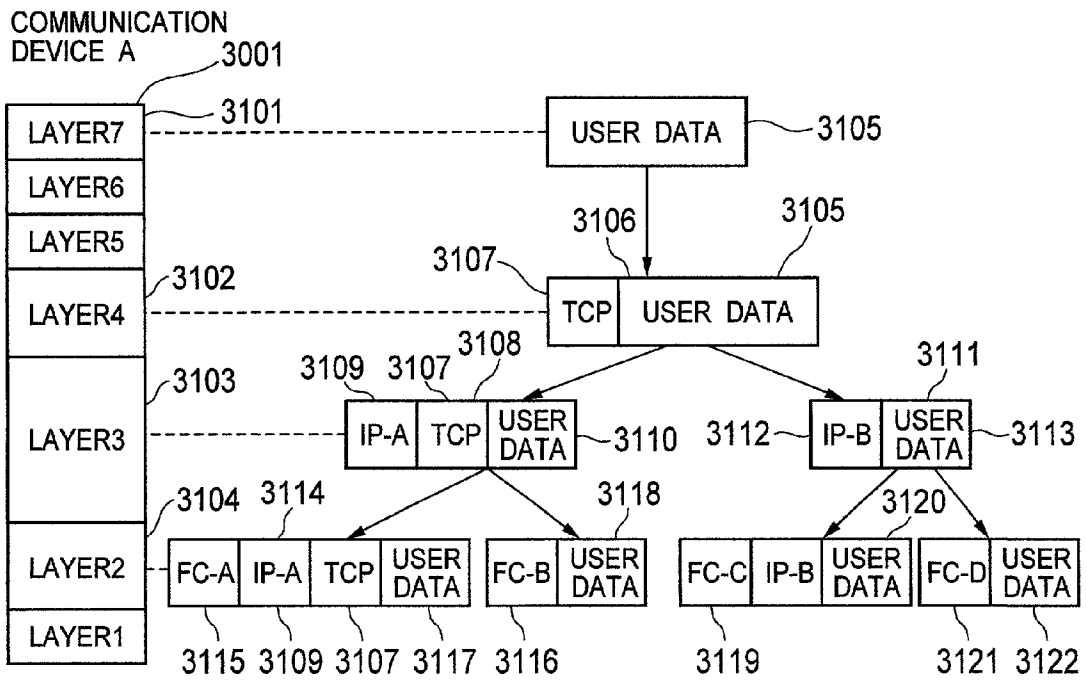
COMMUNICATION DEVICE A
3001
3101
LAYER7
LAYER6
LAYER5
3102
LAYER4
3103
LAYER3
3104
LAYER2
LAYER1

USER DATA
3105
3106
3105
3107
TCP
USER DATA

3109
3107
3108
IP-A
TCP
USER DATA
3110

3111
3112
IP-B
USER DATA
3113

3114
FC-A
IP-A
TCP
USER DATA
3118
FC-B
USER DATA

3120
FC-C
IP-B
USER DATA
FC-D
USER DATA

3115 3109 3107 3117 3116
3119
3121 3122